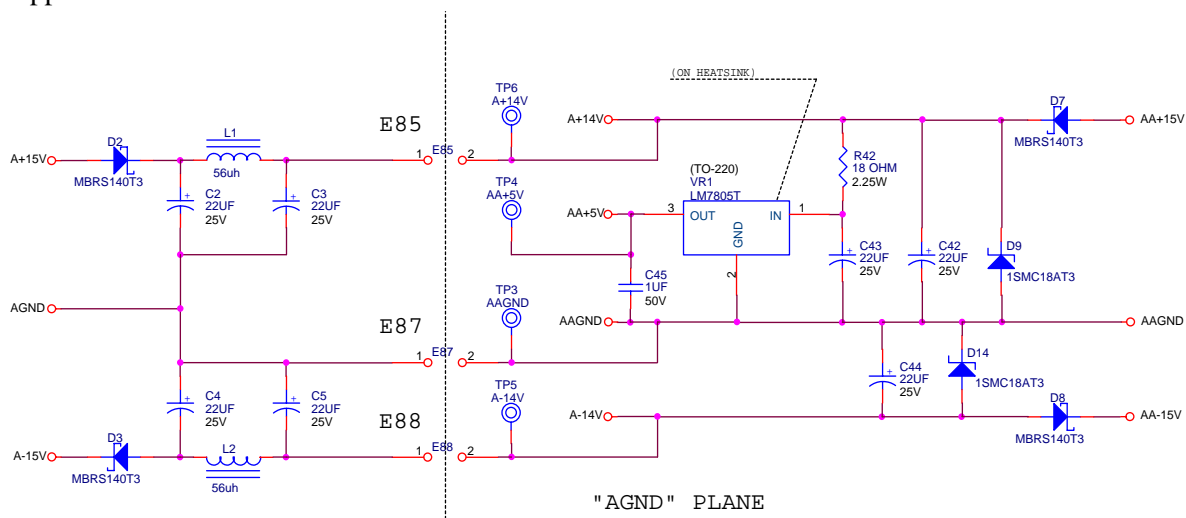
(ON HEATSINK)

TP6
A+14V

A+14V

D7
MBRS140T3

AA+15V

E85

A+15V
D2
MBRS140T3

L1
56uh

1 E85 2

(TO-220)
VR1
LM7805T

R42
18 OHM
2.25W

C2
22UF
25V

C3
22UF
25V

TP4
AA+5V

AA+5V
3 OUT IN 1
GND
2

C43
22UF
25V

C42
22UF
25V

D9
1SMC18AT3

AGND

C45
1UF
50V

TP3
AAGND

AAGND

AAGND

E87

1 E87 2

C44
22UF
25V

D14
1SMC18AT3

C4
22UF
25V

C5
22UF
25V

TP5
A-14V

A-14V

D8
MBRS140T3

AA-15V

E88

A-15V
D3
MBRS140T3

L2
56uh

1 E88 2

"AGND" PLANE